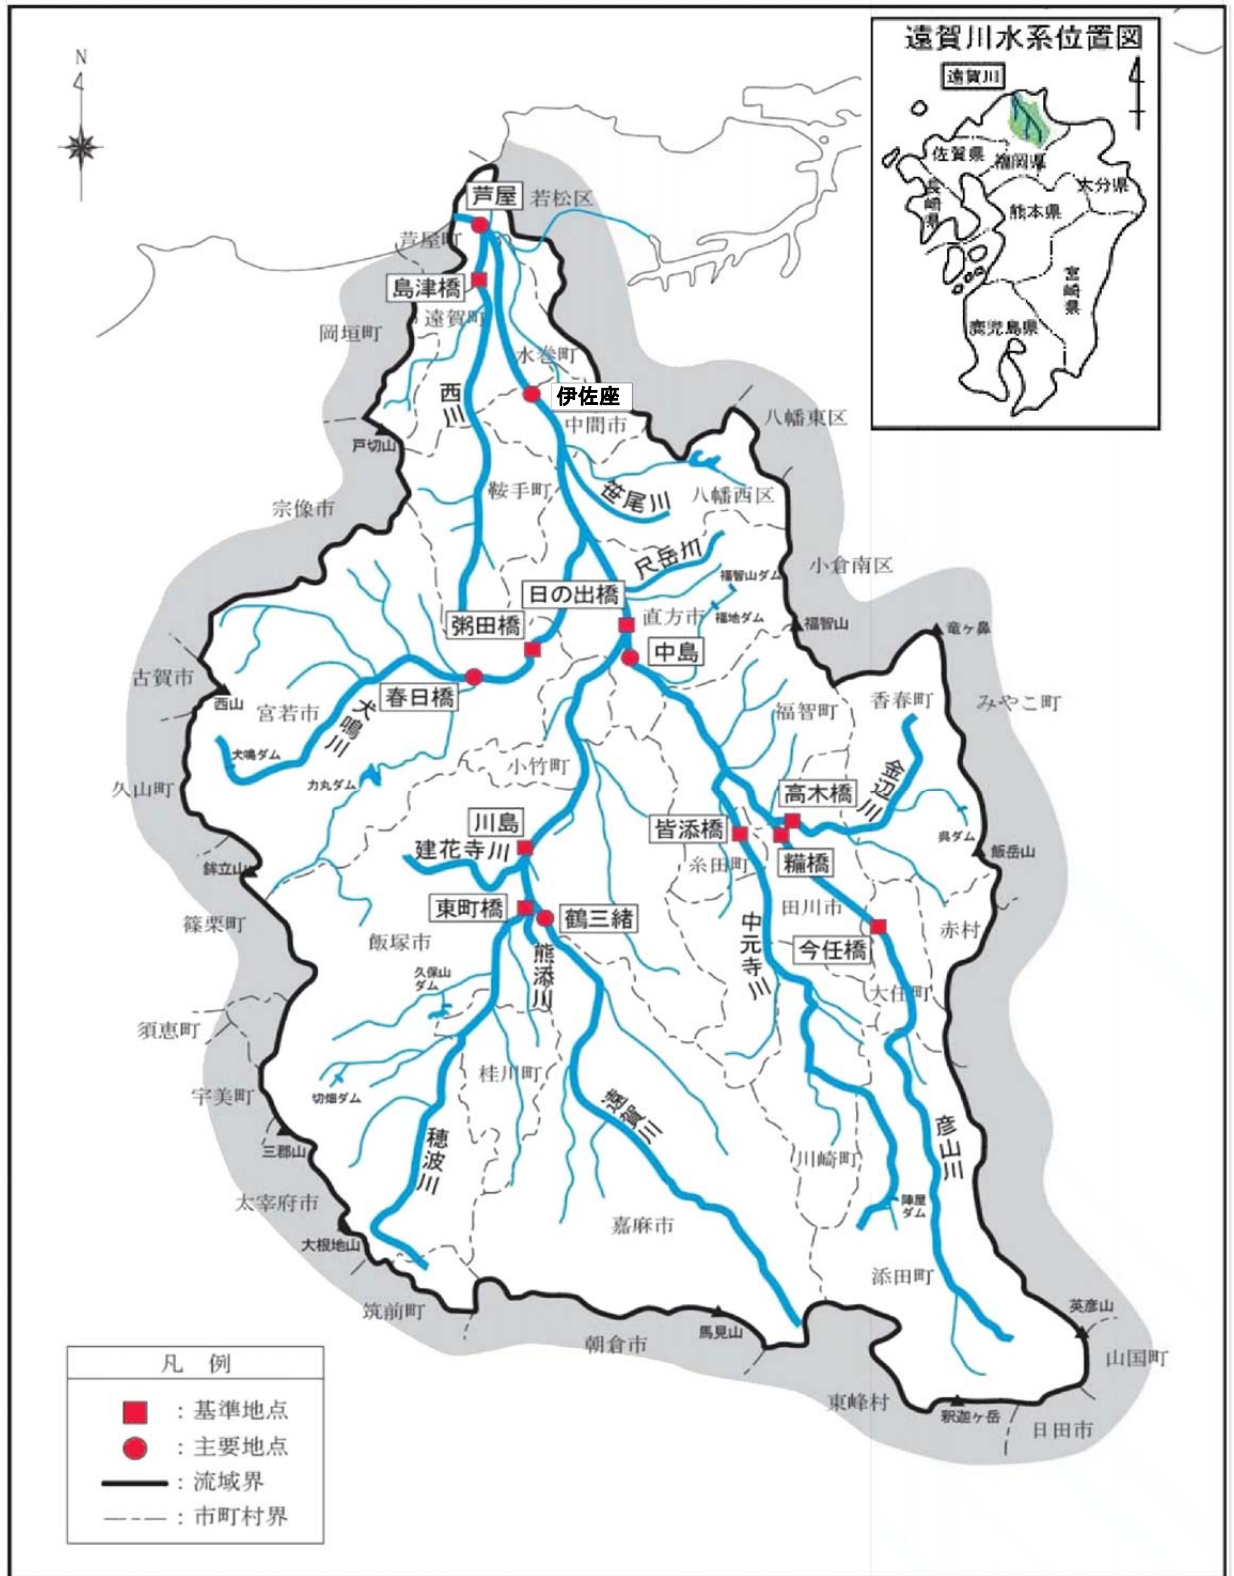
遠賀川水系位置図
遠賀川
佐賀県
福岡県
大分県
長崎県
熊本県
宮崎県
鹿児島県

N

芦屋
若松区
芦屋町
島津橋
遠賀町
岡垣町
水巻町
西川
伊佐座
中間市
八幡東区
戸切山
鞍手町
笹尾川
八幡西区
宗像市
尺岳川
小倉南区
福智山ダム
日の出橋
直方市
福地ダム
福智山
竜ヶ鼻
粥田橋
中島
古賀市
春日橋
香春町
みやこ町
西山
宮若市
犬鳴川
福智町
犬鳴ダム
力丸ダム
小竹町
金辺川
久山町
高木橋
川島
皆添橋
呉ダム
建花寺川
糒橋
飯岳山
鉾立山
糸田町
田川市
東町橋
鶴三緒
中元寺川
赤村
篠栗町
飯塚市
熊添川
今任橋
久保山ダム
大任町
須恵町
桂川町
宇美町
切畑ダム
遠賀川
彦山川
穂波川
三郡山
川崎町
太宰府市
嘉麻市
陣屋ダム
大根地山
添田町
筑前町
馬見山
英彦山
朝倉市
山国町
東峰村
釈迦ヶ岳
日田市

凡　例
：基準地点
：主要地点
：流域界
：市町村界